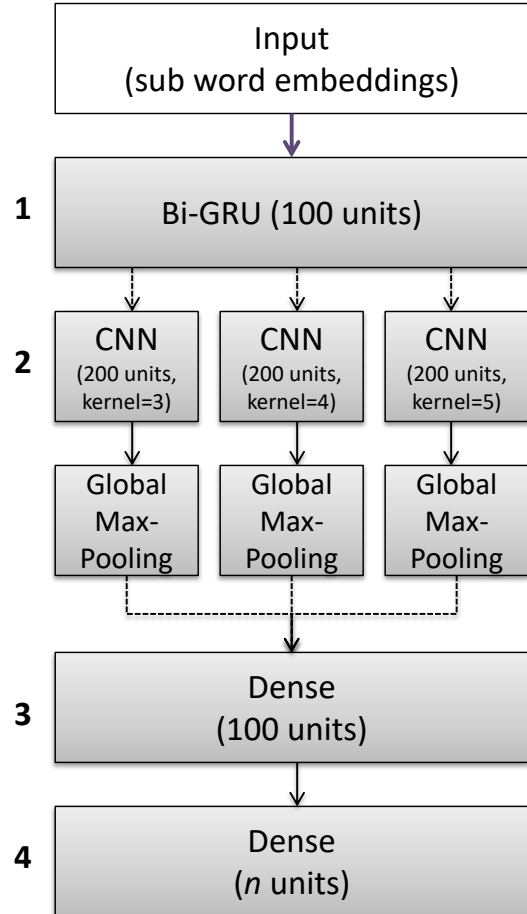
Input
(sub word embeddings)

1

Bi-GRU (100 units)

2

CNN
(200 units, kernel=3)

CNN
(200 units, kernel=4)

CNN
(200 units, kernel=5)

Global Max-Pooling

Global Max-Pooling

Global Max-Pooling

3

Dense
(100 units)

4

Dense
(*n* units)